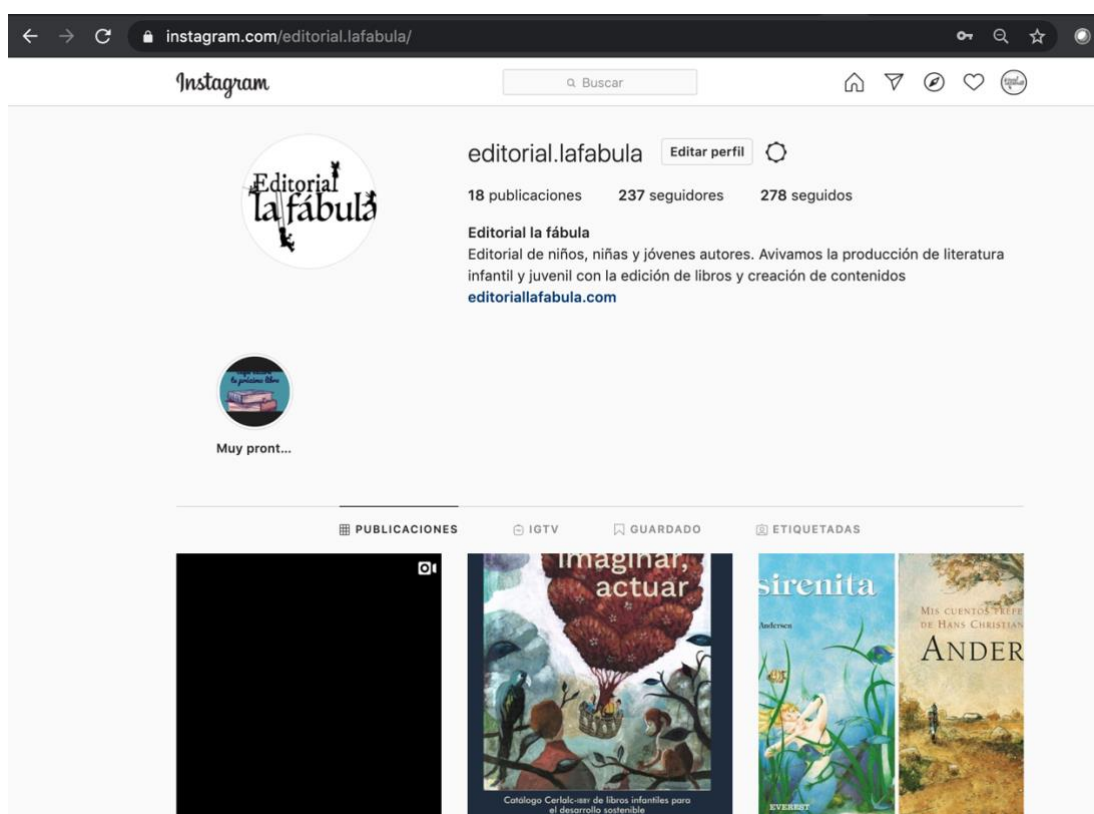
instagram.com/editorial.lafabula/

Instagram

Buscar

editorial.lafabula Editar perfil

18 publicaciones 237 seguidores 278 seguidos

Editorial la fábula
Editorial de niños, niñas y jóvenes autores. Avivamos la producción de literatura infantil y juvenil con la edición de libros y creación de contenidos
editoriallafabula.com

Editorial la fábula

Muy pront...

PUBLICACIONES IGTV GUARDADO ETIQUETADAS

imaginar, actuar

Catálogo Cerlalc-IBBY de libros infantiles para el desarrollo sostenible

sirenita

Andersen

EVEREST

MIS CUENTOS PREFE DE HANS CHRISTIAN

ANDER